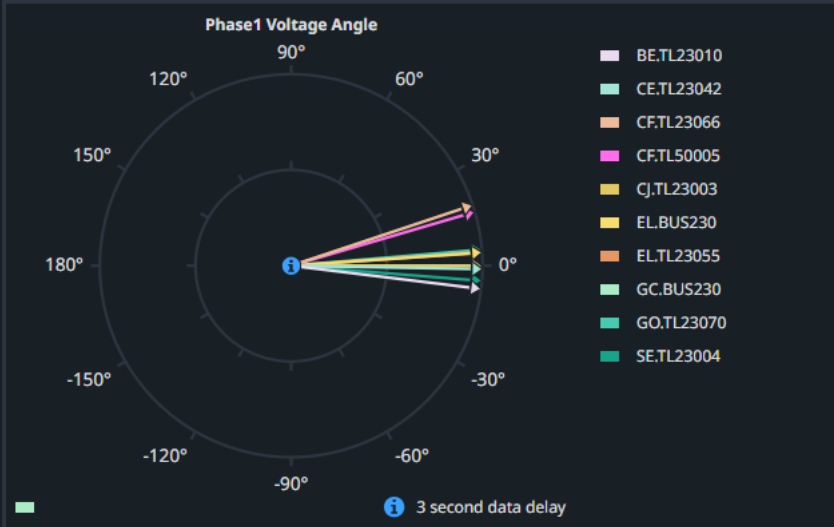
Phase1 Voltage Angle

90°
120°
60°
150°
30°
180°
0°
-150°
-30°
-120°
-60°
-90°

BE.TL23010
CE.TL23042
CF.TL23066
CF.TL50005
CJ.TL23003
EL.BUS230
EL.TL23055
GC.BUS230
GO.TL23070
SE.TL23004

3 second data delay